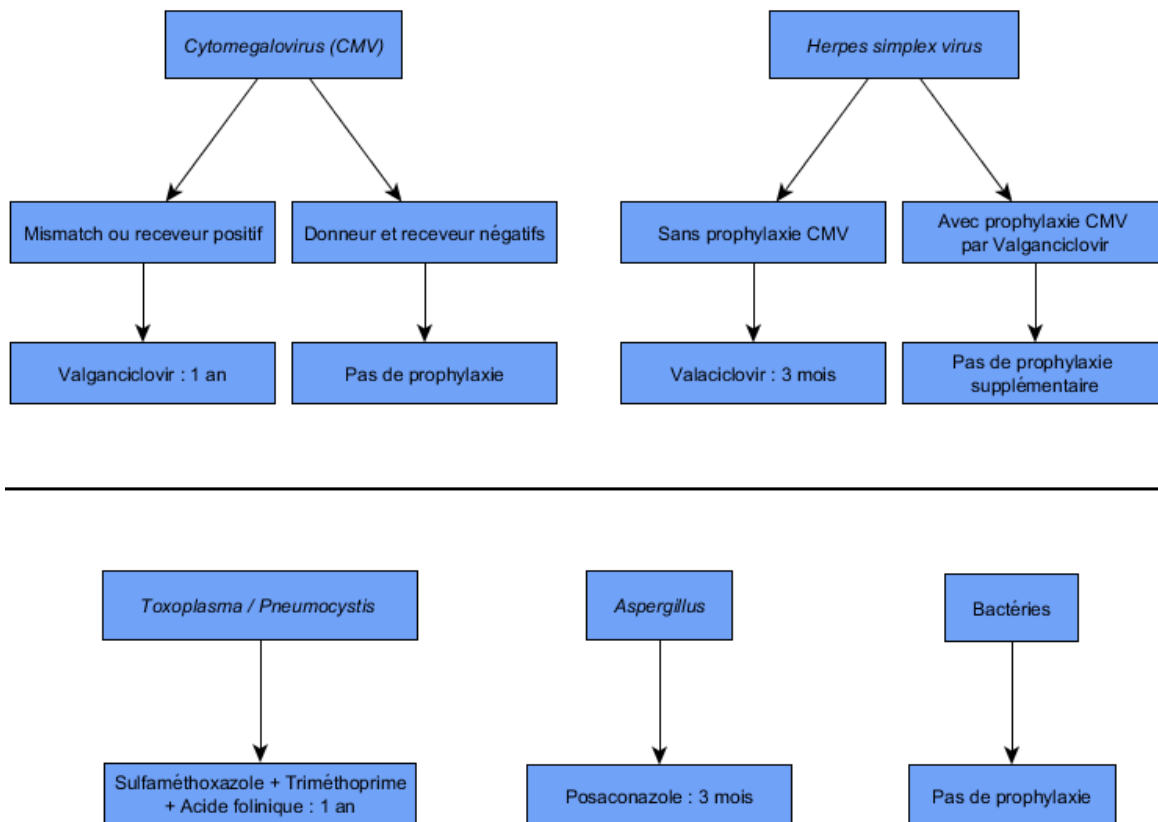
Cytomegalovirus (CMV)

Mismatch ou receveur positif

Donneur et receveur négatifs

Valganciclovir : 1 an

Pas de prophylaxie

Herpes simplex virus

Sans prophylaxie CMV

Avec prophylaxie CMV par Valganciclovir

Valaciclovir : 3 mois

Pas de prophylaxie supplémentaire

Toxoplasma / Pneumocystis

Sulfaméthoxazole + Triméthoprime + Acide folinique : 1 an

Aspergillus

Posaconazole : 3 mois

Bactéries

Pas de prophylaxie